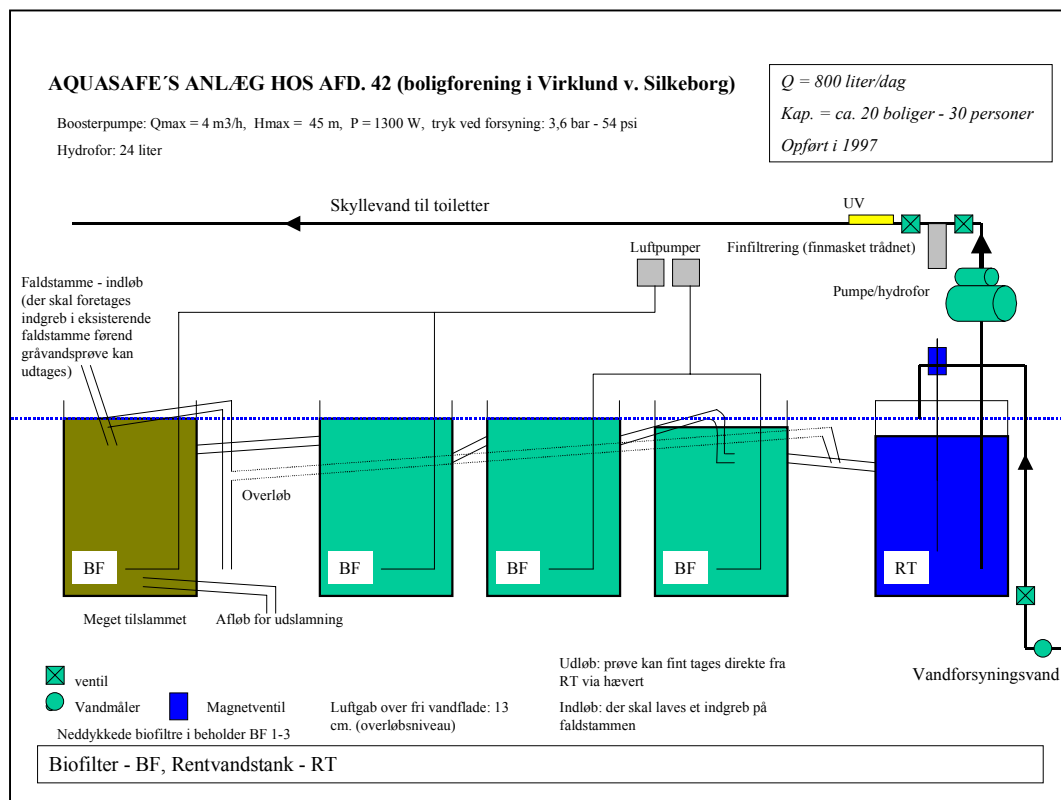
AQUASAFE´S ANLÆG HOS AFD. 42 (boligforening i Virklund v. Silkeborg)

Q = 800 liter/dag
Kap. = ca. 20 boliger - 30 personer
Opført i 1997

Boosterpumpe: Qmax = 4 m3/h, Hmax = 45 m, P = 1300 W, tryk ved forsyning: 3,6 bar - 54 psi
Hydrofor: 24 liter

Skyllevand til toiletter

UV

Finfiltrering (finmasket trådnet)

Luftpumper

Pumpe/hydrofor

Faldstamme - indløb (der skal foretages indgreb i eksisterende faldstamme førend gråvandsprøve kan udtages)

Overløb

BF

BF

BF

BF

RT

Meget tilslammet

Afløb for udslamning

ventil

Vandmåler

Magnetventil

Udløb: prøve kan fint tages direkte fra RT via hævert

Vandforsyningsvand

Luftgab over fri vandflade: 13 cm. (overløbsniveau)

Indløb: der skal laves et indgreb på faldstammen

Neddykkede biofiltre i beholder BF 1-3

Biofilter - BF, Rentvandstank - RT